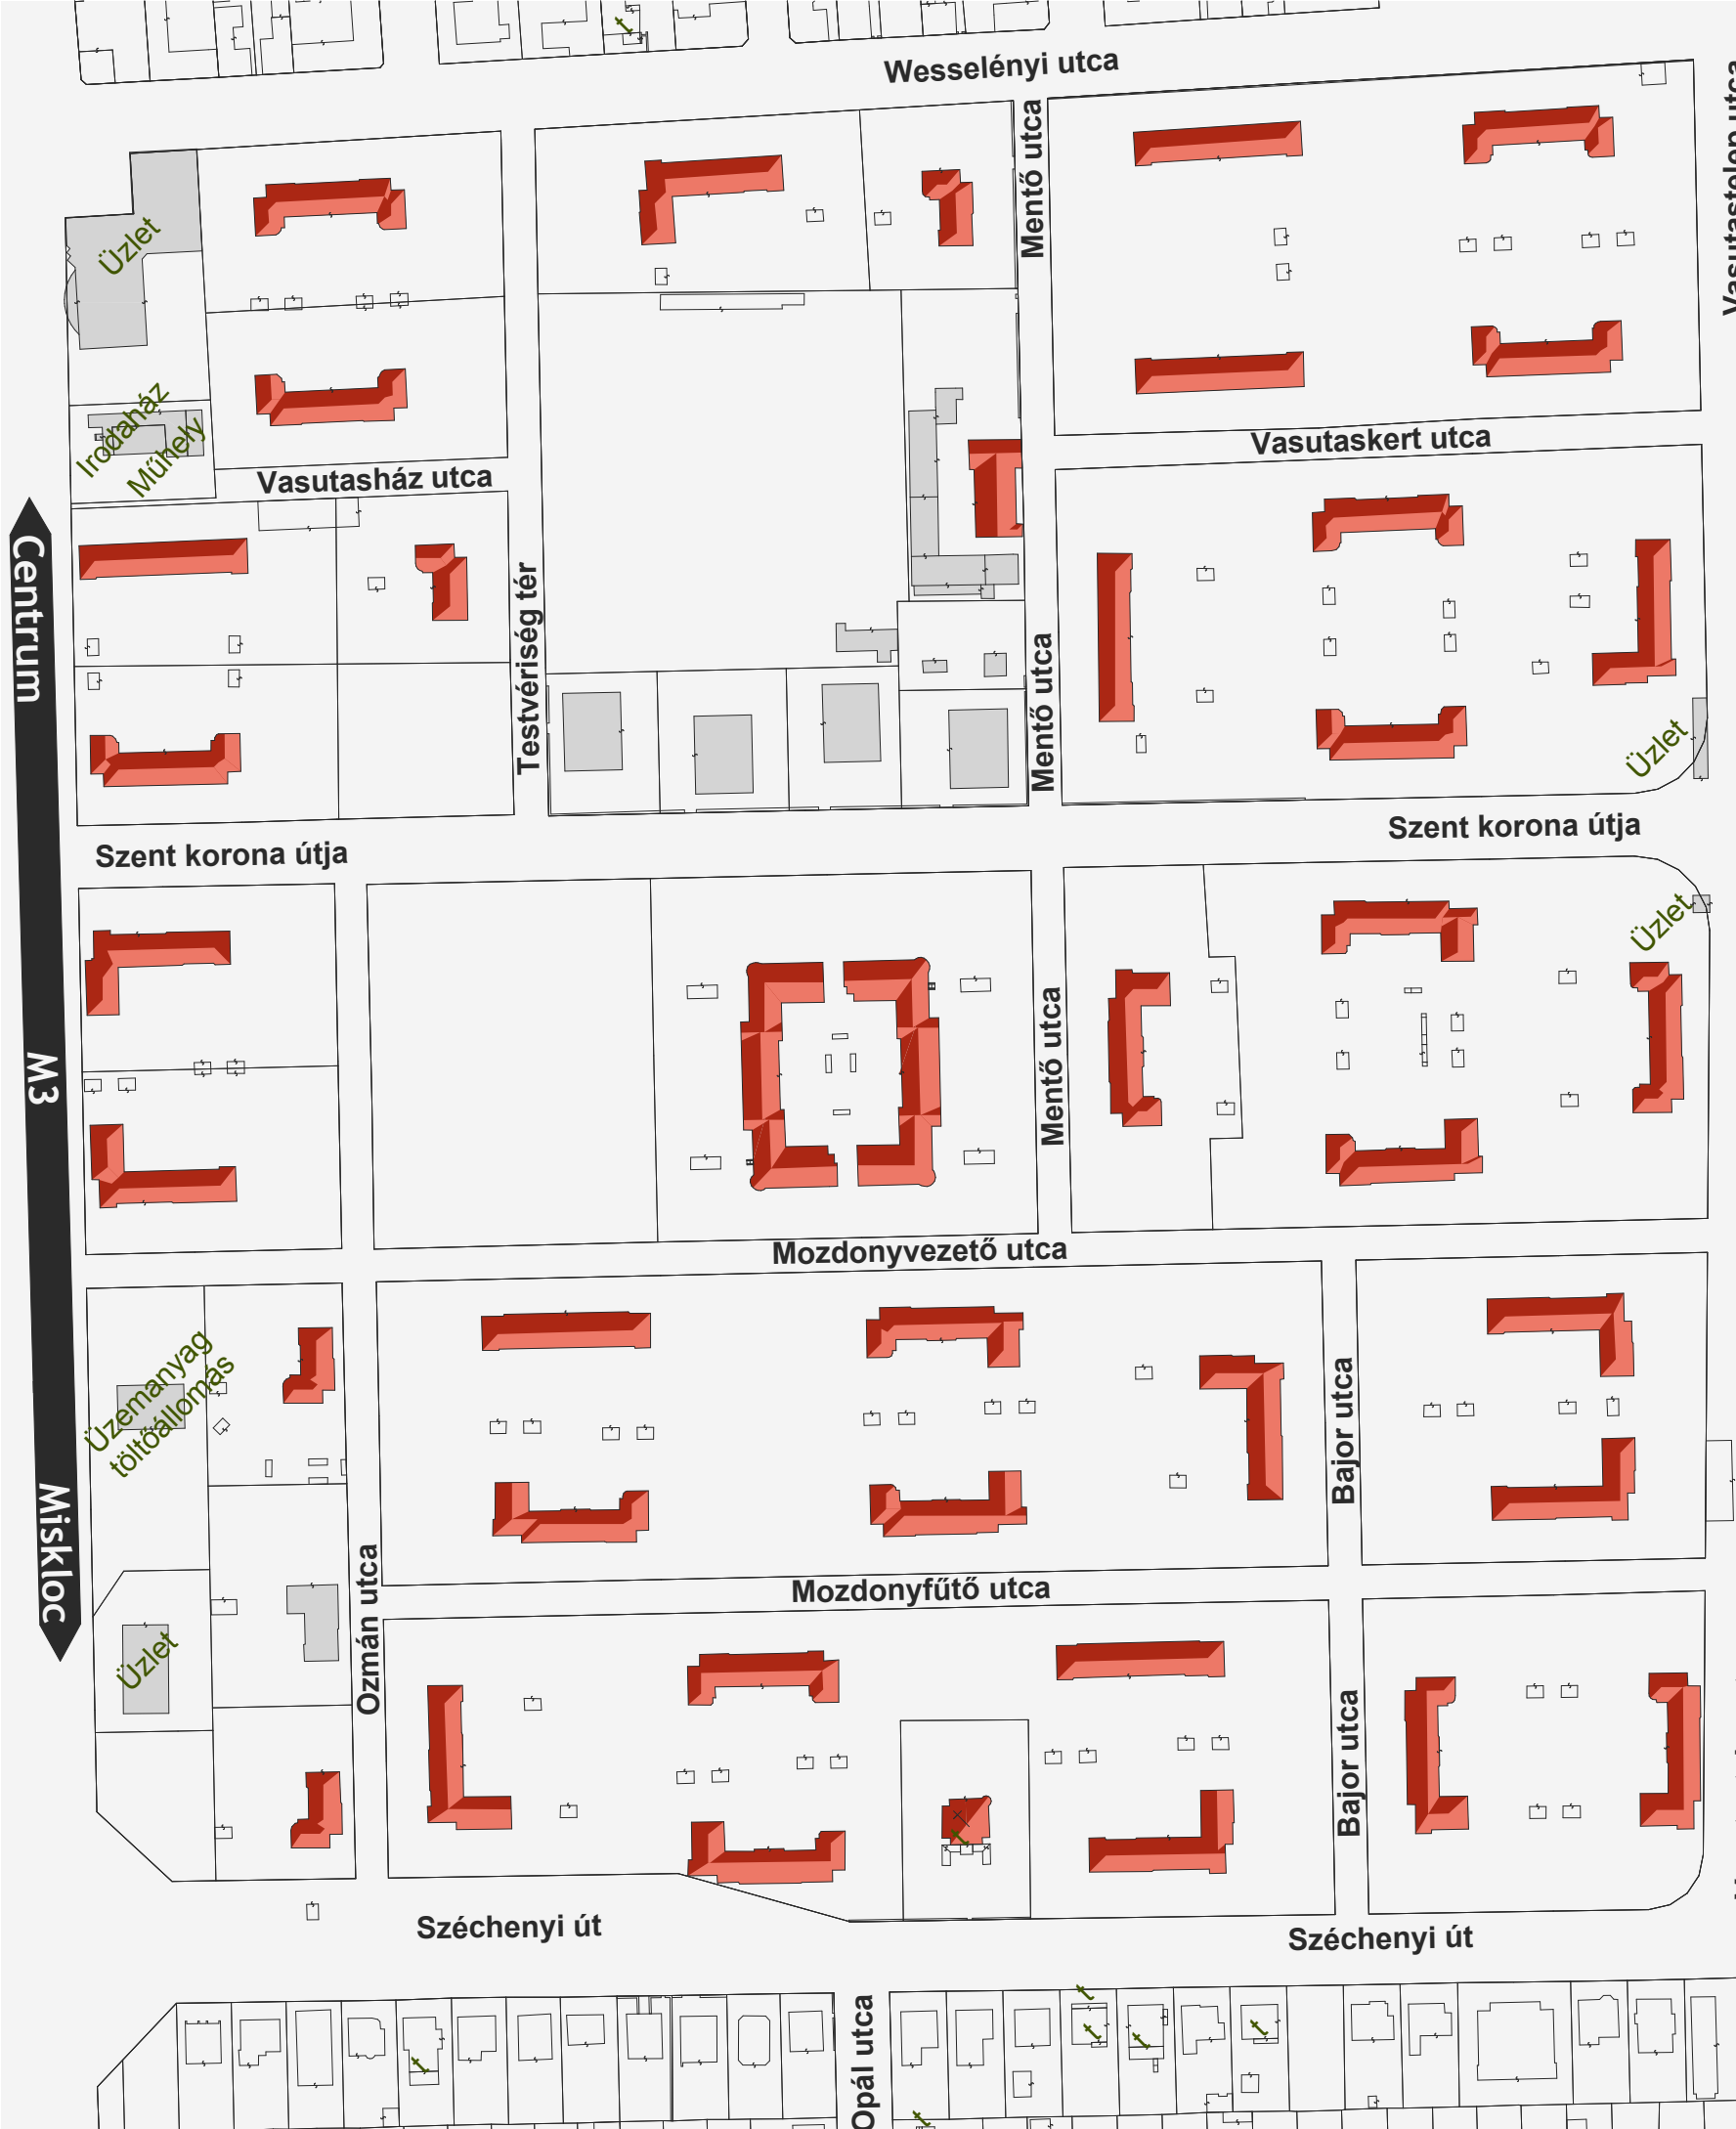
Wesselényi utca
Mentő utca
Vasutastelep utca
Üzlet
Irodaház
Műhely
Vasutasház utca
Vasutaskert utca
Centrum
M3
Miskloc
Testvériség tér
Mentő utca
Üzlet
Szent korona útja
Szent korona útja
Üzlet
Mentő utca
Mozdonyvezető utca
Üzemanyag töltőállomás
Bajor utca
Mozdonyfűtő utca
Üzlet
Ozmán utca
Bajor utca
Széchenyi út
Széchenyi út
Opál utca